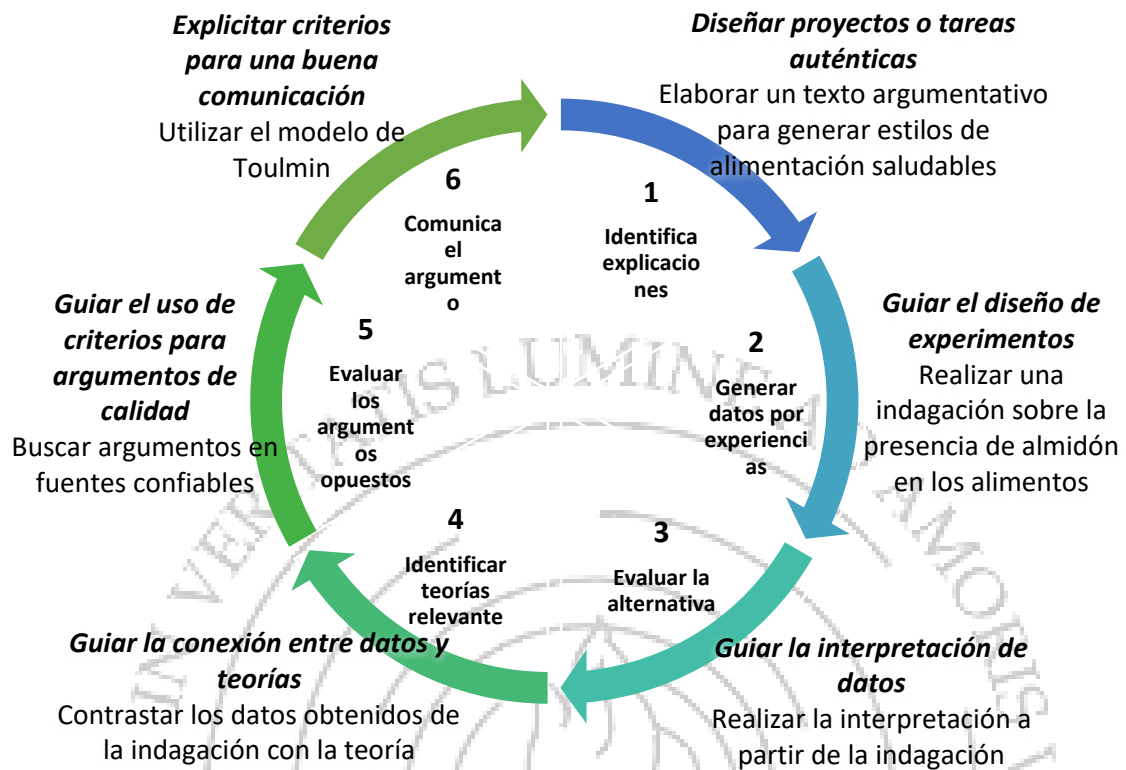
***Explicitar criterios para una buena comunicación***
Utilizar el modelo de Toulmin

***Diseñar proyectos o tareas auténticas***
Elaborar un texto argumentativo para generar estilos de alimentación saludables

**6**
**Comunica el argumento**

**1**
**Identifica explicaciones**

***Guiar el uso de criterios para argumentos de calidad***
Buscar argumentos en fuentes confiables

**5**
**Evaluar los argumentos opuestos**

**2**
**Generar datos por experiencias**

***Guiar el diseño de experimentos***
Realizar una indagación sobre la presencia de almidón en los alimentos

**4**
**Identificar teorías relevante**

**3**
**Evaluar la alternativa**

***Guiar la conexión entre datos y teorías***
Contrastar los datos obtenidos de la indagación con la teoría

***Guiar la interpretación de datos***
Realizar la interpretación a partir de la indagación

VERITATIS LUMINE AMORIS